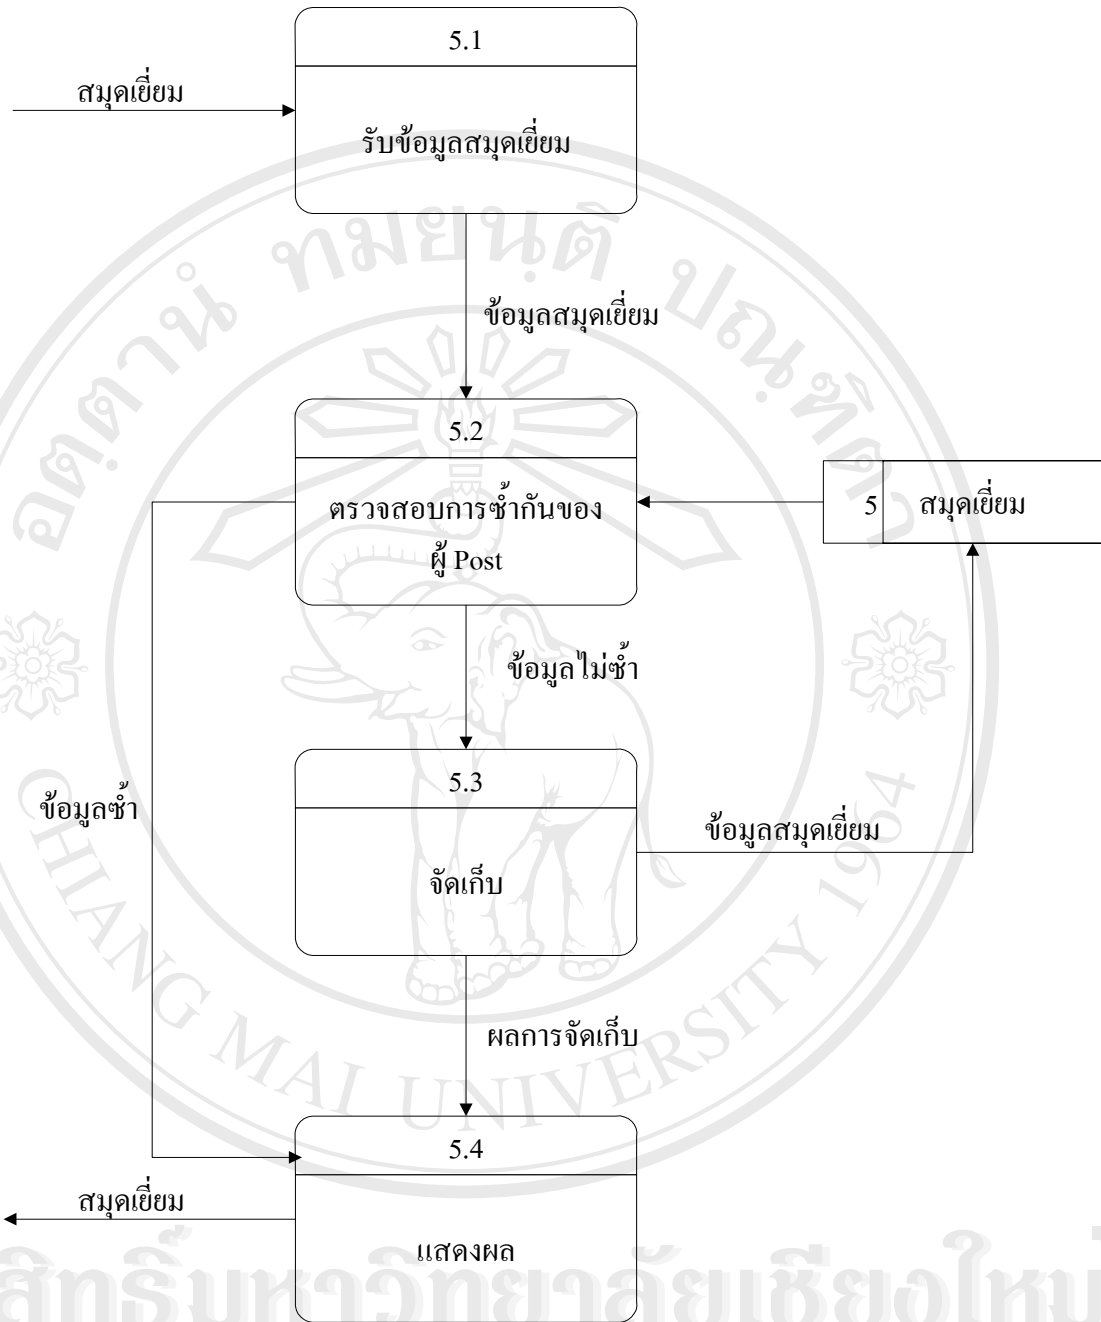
5.1

สมุดเยี่ยม

รับข้อมูลสมุดเยี่ยม

ข้อมูลสมุดเยี่ยม

5.2

ตรวจสอบการซ้ำกันของผู้ Post

5 สมุดเยี่ยม

ข้อมูลไม่ซ้ำ

5.3

ข้อมูลซ้ำ

ข้อมูลสมุดเยี่ยม

จัดเก็บ

ผลการจัดเก็บ

5.4

สมุดเยี่ยม

แสดงผล

อิทธิพล ทุมยนต์ ปณิศา

CHIANG MAI UNIVERSITY 1964

ลิขสิทธิ์มหาวิทยาลัยเชียงใหม่